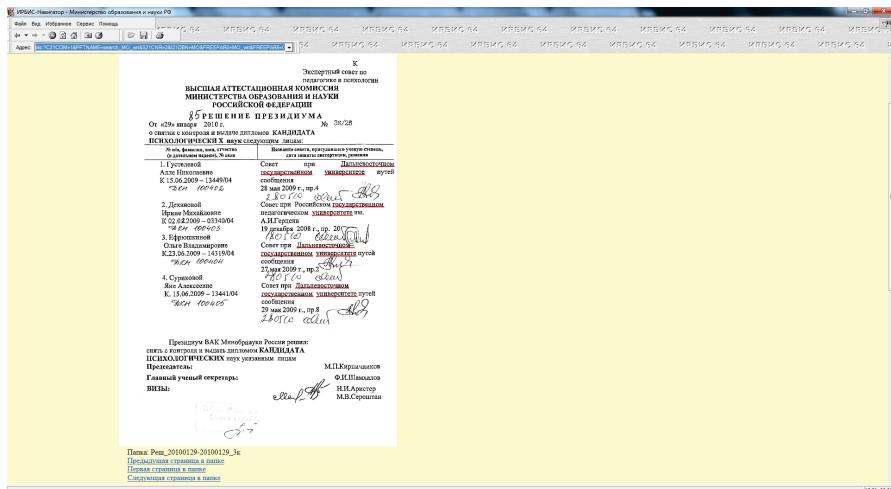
ИРБИС-Навигатор - Министерство образования и науки РФ

Файл Вид Избранное Сервис Помощь

Адрес

ИРБИС 64 ИРБИС 64 ИРБИС 64 ИРБИС 64 ИРБИС 64 ИРБИС 64 ИРБИС 64 ИРБИС 64 ИРБИС 64 ИРБИС 64 ИРБИС 64

К
Экспертный совет по педагогике и психологии

ВЫСШАЯ АТТЕСТАЦИОННАЯ КОМИССИЯ
МИНИСТЕРСТВА ОБРАЗОВАНИЯ И НАУКИ
РОССИЙСКОЙ ФЕДЕРАЦИИ

85 РЕШЕНИЕ ПРЕЗИДИУМА

От «29» января 2010 г. № 3к/28

о снятии с контроля и выдаче дипломов КАНДИДАТА ПСИХОЛОГИЧЕСКИХ наук следующим лицам:

| № п/п, фамилия, имя, отчество (в дательном падеже), № дела | Название совета, присуждавшего ученую степень, дата защиты диссертации, решения |
|---|---|
| 1. Густяковой Алле Николаевне К 15.06.2009 – 13449/04 ДКН 100402 | Совет при Дальневосточном государственном университете путей сообщения 28 мая 2009 г., пр.4 280110 |
| 2. Дежиновой Ирине Михайловне К 02.02.2009 – 03340/04 ДКН 100403 | Совет при Российском государственном педагогическом университете им. А.И.Герцена 19 декабря 2008 г., пр. 20 280110 |
| 3. Ефремовой Ольге Владимировне К.23.06.2009 – 14319/04 ДКН 100404 | Совет при Дальневосточном государственном университете путей сообщения 27 мая 2009 г., пр.2 280110 |
| 4. Сурьяновой Яне Алексеевне К. 15.06.2009 – 13441/04 ДКН 100405 | Совет при Дальневосточном государственном университете путей сообщения 29 мая 2009 г., пр.8 280110 |

Президиум ВАК Минобрнауки России решил: снять с контроля и выдать дипломы КАНДИДАТА ПСИХОЛОГИЧЕСКИХ наук указанным лицам

Председатель: М.П.Кирпичников
Главный ученый секретарь: Ф.И.Шамхалов
ВИЗЫ: Н.И.Аристер
М.В.Серошган

Папка: Реш_20100129-20100129_3к
Предыдущая страница в папке
Первая страница в папке
Следующая страница в папке